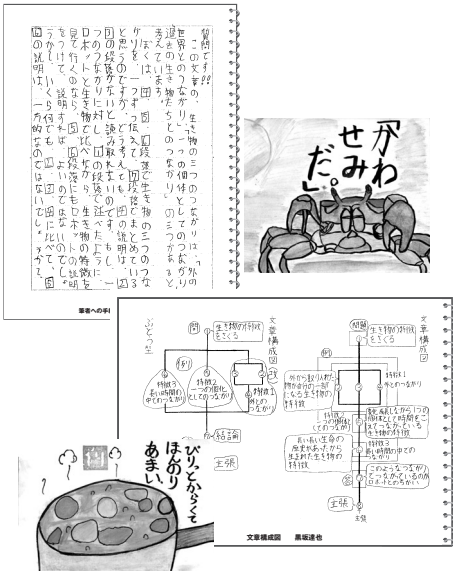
質問です!!
この文章の、生き物の三つのつながりは、今の世界のつながりと一つの個体としてのつながり、遠い過去の生き物たちとのつながりの三つがあると考えています。
ぼくは、図①、図②の段落で生き物の三つのつながりを一つずつ伝えて、②段落でまとめている と思うのですが、どうですか。
図①の段落で生き物の三つのつながりを説明して、図②の段落で生き物の特徴を説明して、図③の段落で生き物の特徴を説明して、つのところで生き物の特徴について、日本では、しかしながら説明がよくわかりません。
見て行くなら、図④の段落ではもう少しわかりやすく説明をつけて、いくらか、図⑤、図⑥に比べて、図⑦の説明は、一方的なのではないでしょうか。

筆者への手紙

「かわせみだ。」

文章構成図
ぶどう
問
生き物の特徴をさぐる
例
特徴3
遠い過去の生き物とのつながり
特徴2
一つの個体としてのつながり
特徴1
今の世界の中でのつながり
結論
主張

文章構成図
問題
生き物の特徴をさぐる
例
特徴1
今の世界のつながり
体から取り入れた物や合わせ一つ生き物の特徴
特徴2
生き物のからだの一つの個体として生きているということ
遠い遠い生命の歴史があったから生まれた生き物の特徴
特徴3
遠い過去の生き物とのつながり
このようなつながりがつながってきているのが生き物の特徴
主張
主張

文章構成図　黒坂達也

ぴりっとからくて
ほんのり
あまい。